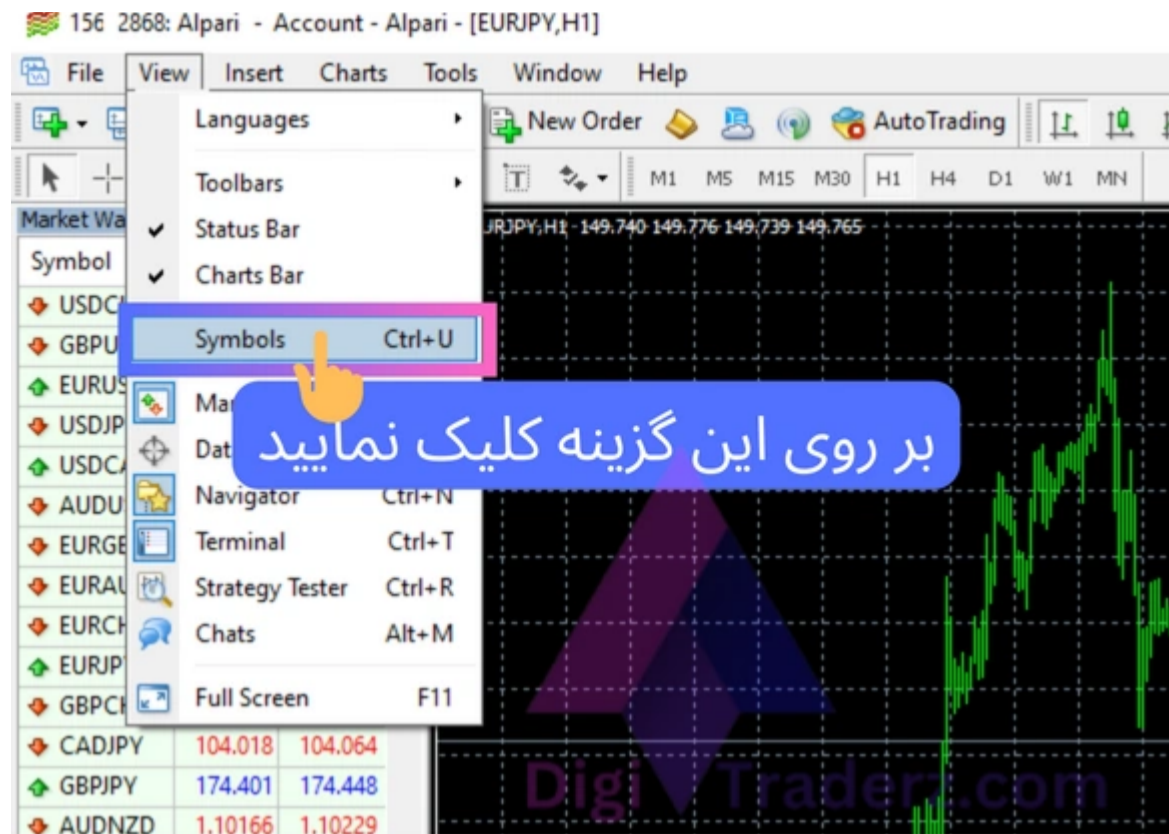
156 2868: Alpari - Account - Alpari - [EURJPY,H1]

File View Insert Charts Tools Window Help

Languages
Toolbars
Status Bar
Charts Bar
Symbols Ctrl+U
Mar
Dat
Navigator Ctrl+N
Terminal Ctrl+T
Strategy Tester Ctrl+R
Chats Alt+M
Full Screen F11

New Order AutoTrading

M1 M5 M15 M30 H1 H4 D1 W1 MN

Market Wa
Symbol
USDC
GBPU
EURUS
USDJP
USDC
AUDU
EURGE
EURAU
EURCH
EURJP
GBPCH
CADJPY 104.018 104.064
GBPJPY 174.401 174.448
AUDNZD 1.10166 1.10229

JRJPY,H1 149.740 149.776 149.739 149.765

بر روی این گزینه کلیک نمایید

DigiTraderz.com